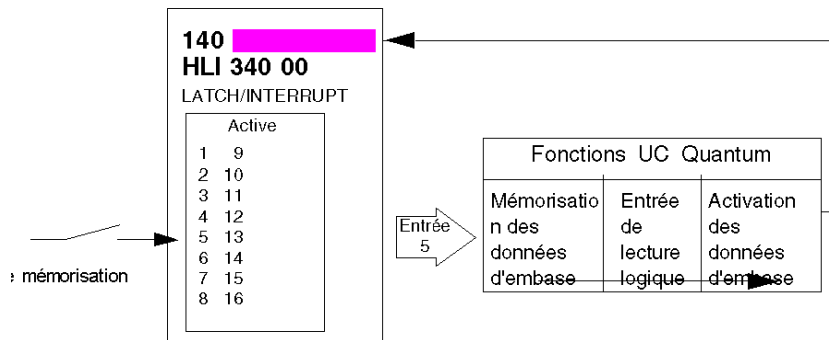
140
HLI 340 00
LATCH/INTERRUPT

Active

| 1 | 9 |
|---|---|
| 2 | 10 |
| 3 | 11 |
| 4 | 12 |
| 5 | 13 |
| 6 | 14 |
| 7 | 15 |
| 8 | 16 |

Entrée 5

Fonctions UC Quantum

| Mémorisation des données d'embase | Entrée de lecture logique | Activation des données d'embase |
|---|---|---|

: mémorisation